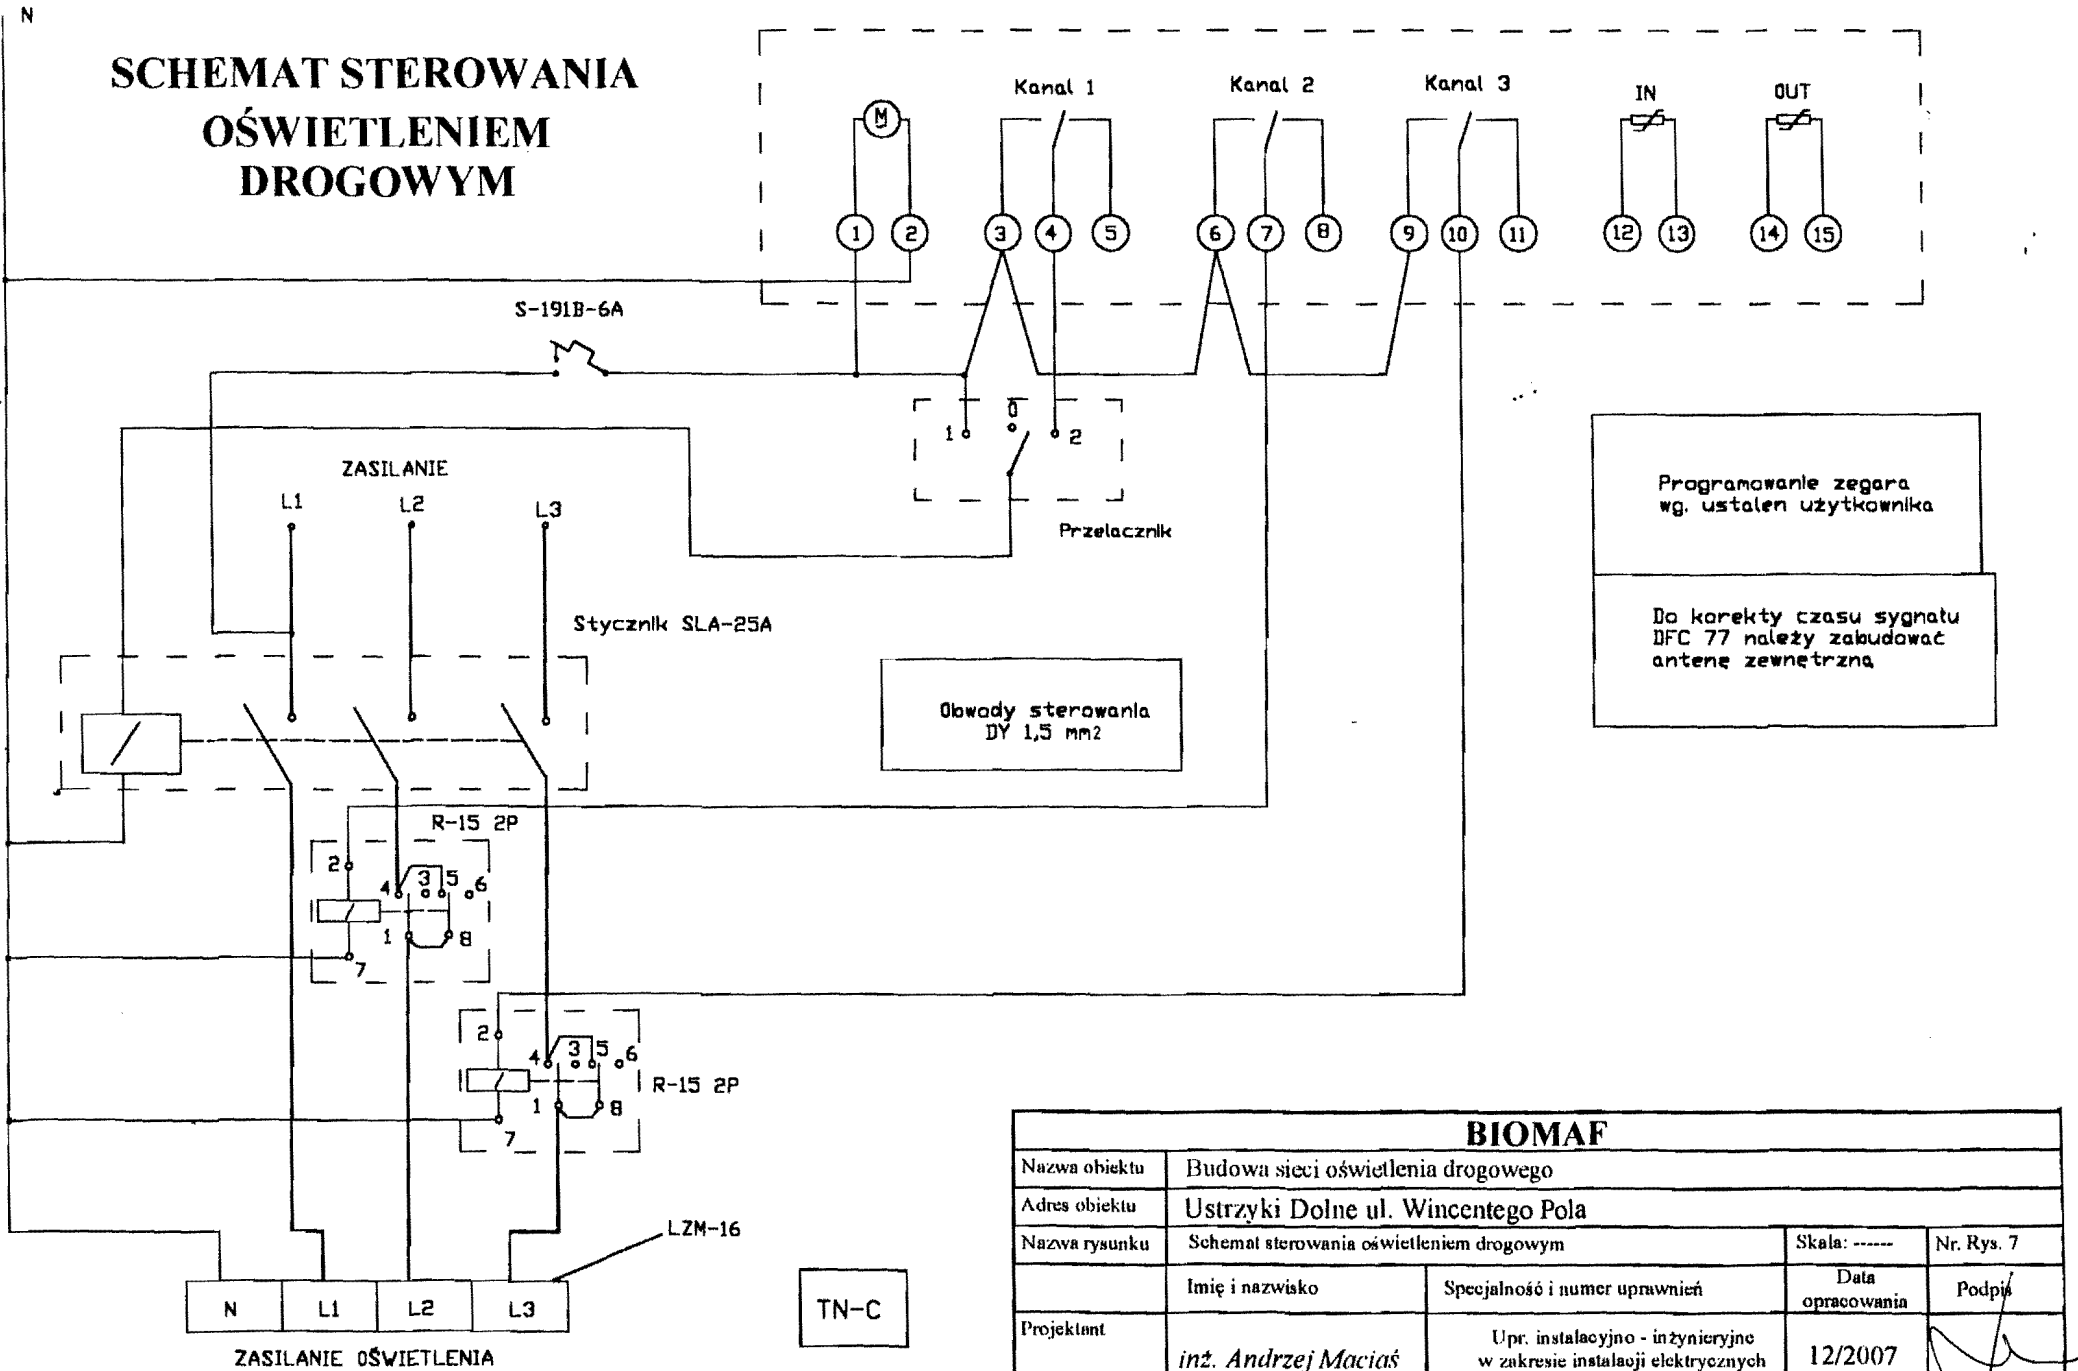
N

SCHEMAT STEROWANIA OŚWIETLENIEM DROGOWYM

M

Kanal 1

Kanal 2

Kanal 3

IN

OUT

1 2 3 4 5 6 7 8 9 10 11 12 13 14 15

S-191B-6A

0

1

2

Przelacznik

ZASILANIE

L1

L2

L3

Stycznik SLA-25A

Obwody sterowania
DY 1,5 mm2

Programowanie zegara
wg. ustalen użytkownika

Do korekty czasu sygnału
DFC 77 należy zabudować
antenę zewnętrzną

R-15 2P

2 4 3 5 6
1 8
7

2 4 3 5 6
1 8
7

R-15 2P

LZM-16

| N | L1 | L2 | L3 |
|---|---|---|---|

ZASILANIE OŚWIETLENIA

TN-C

| BIOMAF | | | | |
|---|---|---|---|---|
| Nazwa obiektu | Budowa sieci oświetlenia drogowego | | | |
| Adres obiektu | Ustrzyki Dolne ul. Wincentego Pola | | | |
| Nazwa rysunku | Schemat sterowania oświetleniem drogowym | | Skala: ------ | Nr. Rys. 7 |
| | Imię i nazwisko | Specjalność i numer uprawnień | Data opracowania | Podpis |
| Projektant | inż. Andrzej Maciaś | Upr. instalacyjno - inżynieryjne w zakresie instalacji elektrycznych | 12/2007 | |